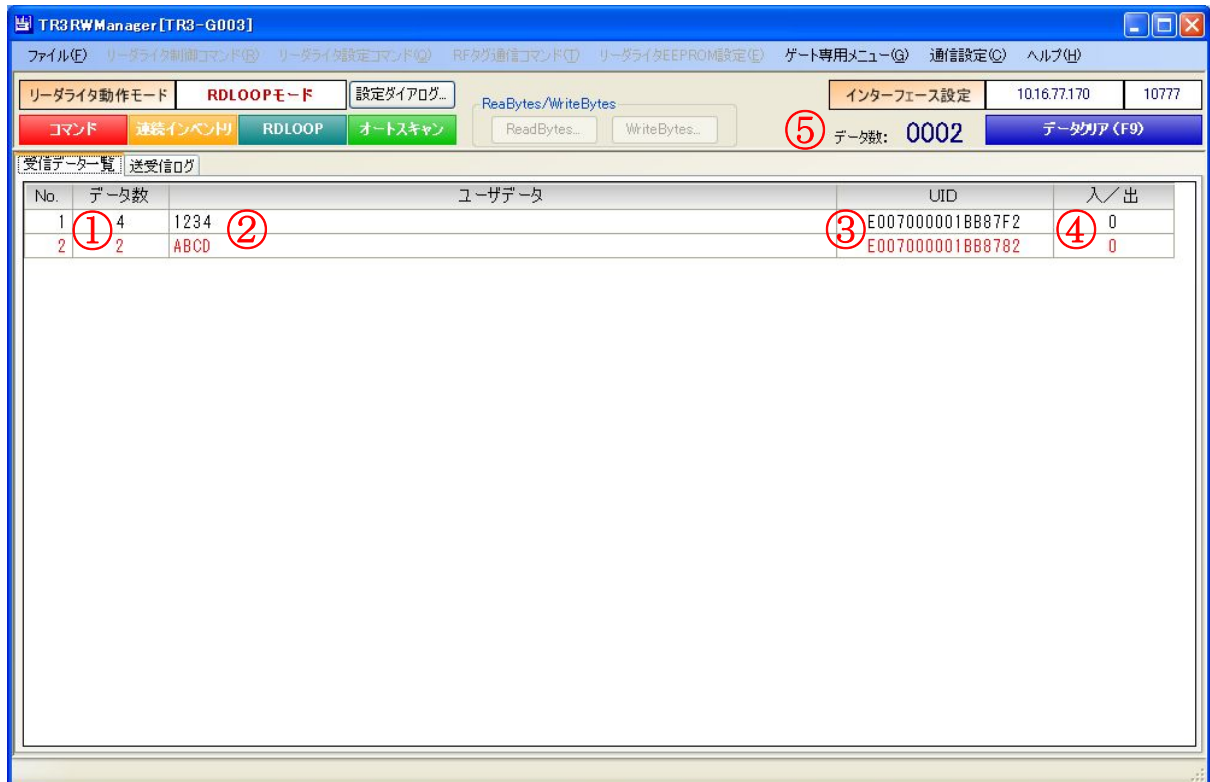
TR3RWManager[TR3-G003]

ファイル(F) リーダライタ制御コマンド(R) リーダライタ設定コマンド(Q) RFタグ通信コマンド(T) リーダライタEEPROM設定(E) ゲート専用メニュー(G) 通信設定(C) ヘルプ(H)

リーダライタ動作モード RDLOOPモード 設定ダイアログ...

ReaBytes/WriteBytes

ReadBytes... WriteBytes...

インターフェース設定 10.16.77.170 10777

コマンド 連続インベントリ RDLOOP オートスキャン

⑤ データ数: 0002 データクリア(F9)

受信データ一覧 送受信ログ

| No. | データ数 | ユーザデータ | UID | 入/出 |
|---|---|---|---|---|
| 1 | ① 4 | 1234 ② | ③ E007000001BB87F2 | ④ 0 |
| 2 | 2 | ABCD | E007000001BB8782 | 0 |